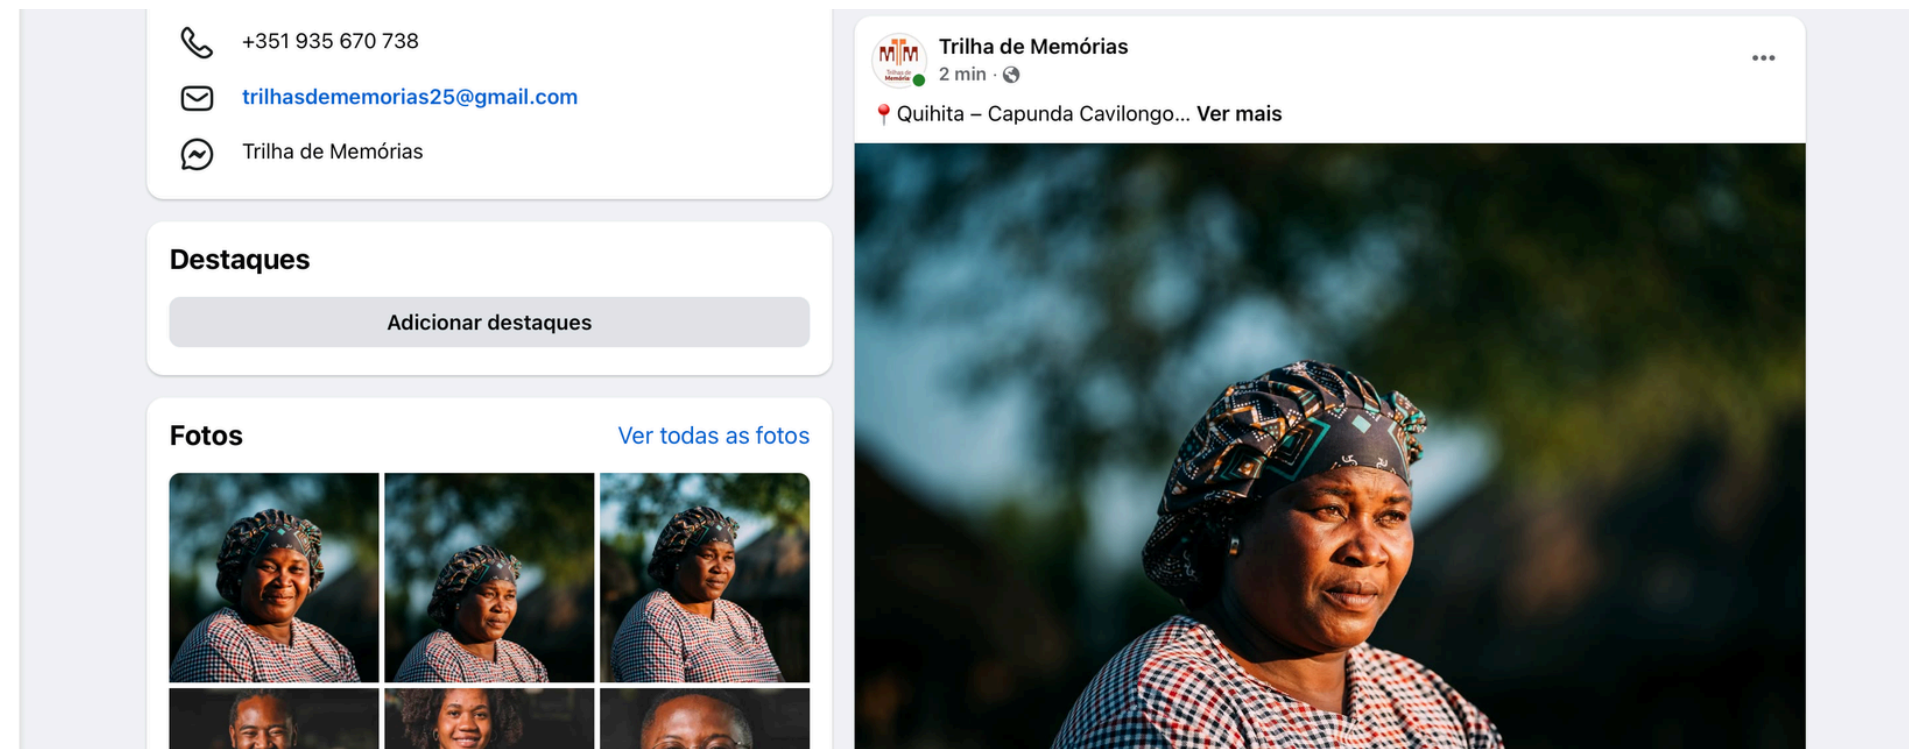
+351 935 670 738

trilhasdememorias25@gmail.com

Trilha de Memórias

Destaques

Adicionar destaques

Fotos

Ver todas as fotos

Trilha de Memórias
2 min ·

...

📍Quihita – Capunda Cavilongo... Ver mais